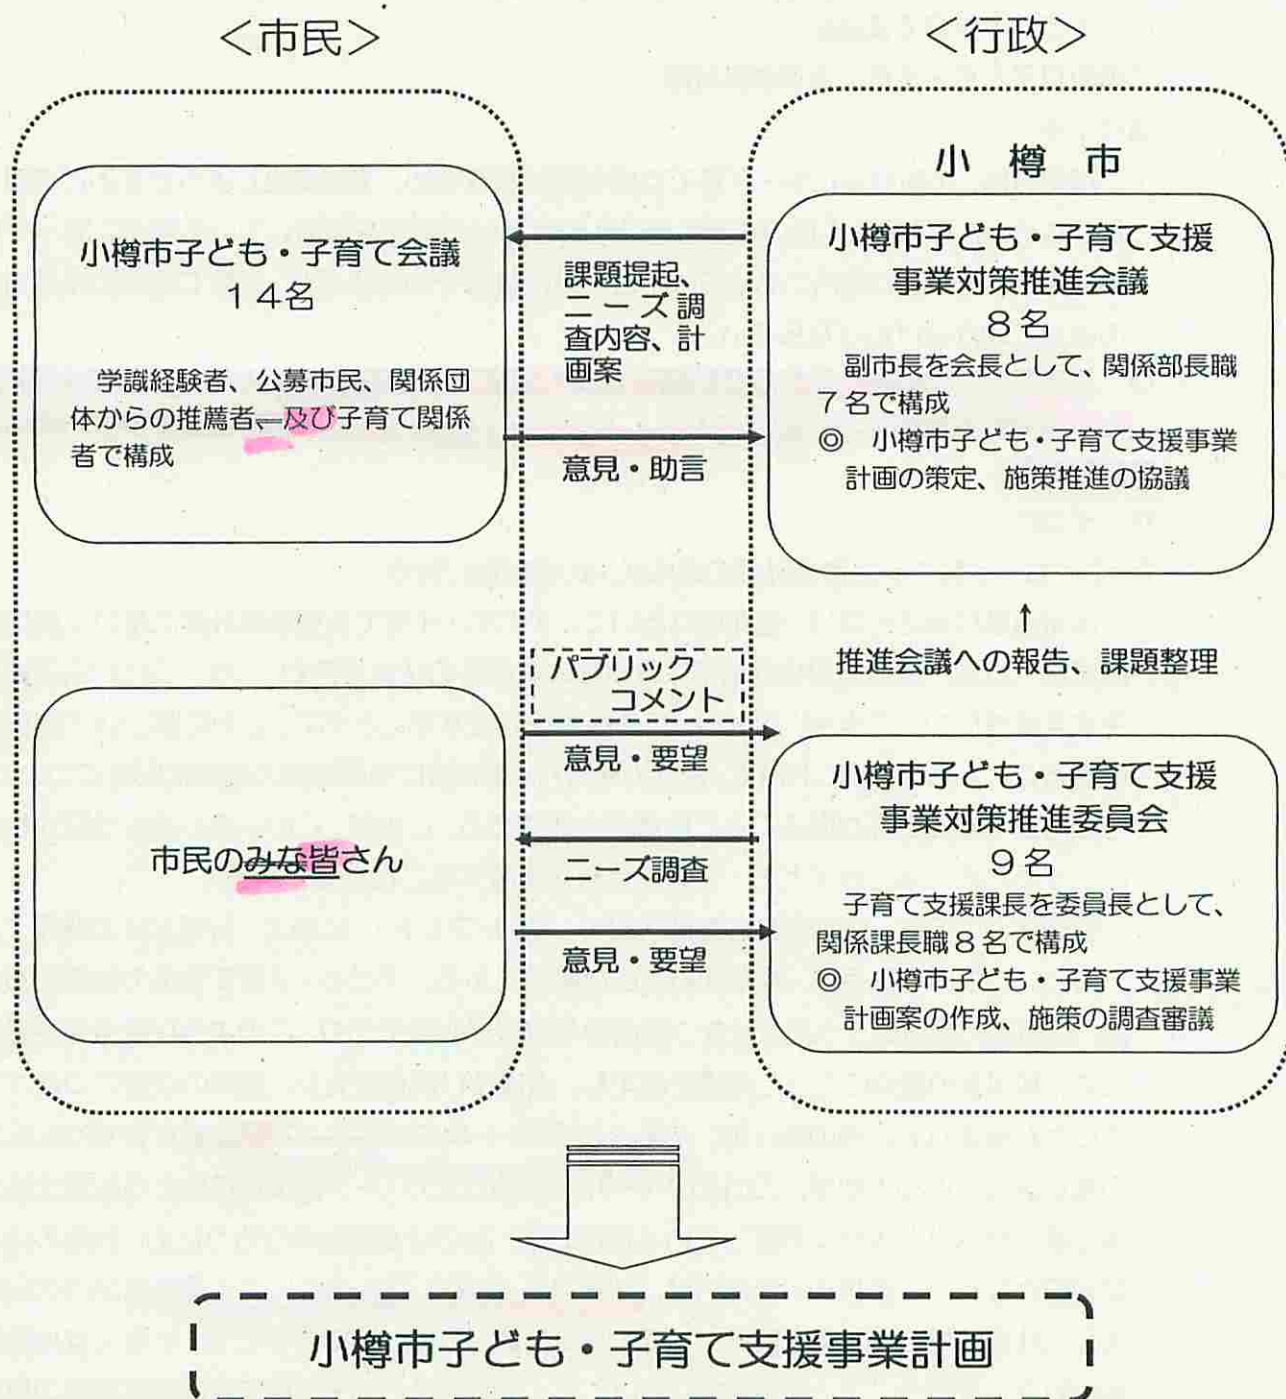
＜市民＞

＜行政＞

小樽市子ども・子育て会議
１４名

学識経験者、公募市民、関係団体からの推薦者、及び子育て関係者で構成

課題提起、ニーズ調査内容、計画案

意見・助言

小　樽　市

小樽市子ども・子育て支援事業対策推進会議
８名

副市長を会長として、関係部長職７名で構成
◎　小樽市子ども・子育て支援事業計画の策定、施策推進の協議

↑
推進会議への報告、課題整理

パブリックコメント

意見・要望

市民のみな皆さん

ニーズ調査

意見・要望

小樽市子ども・子育て支援事業対策推進委員会
９名

子育て支援課長を委員長として、関係課長職８名で構成
◎　小樽市子ども・子育て支援事業計画案の作成、施策の調査審議

小樽市子ども・子育て支援事業計画